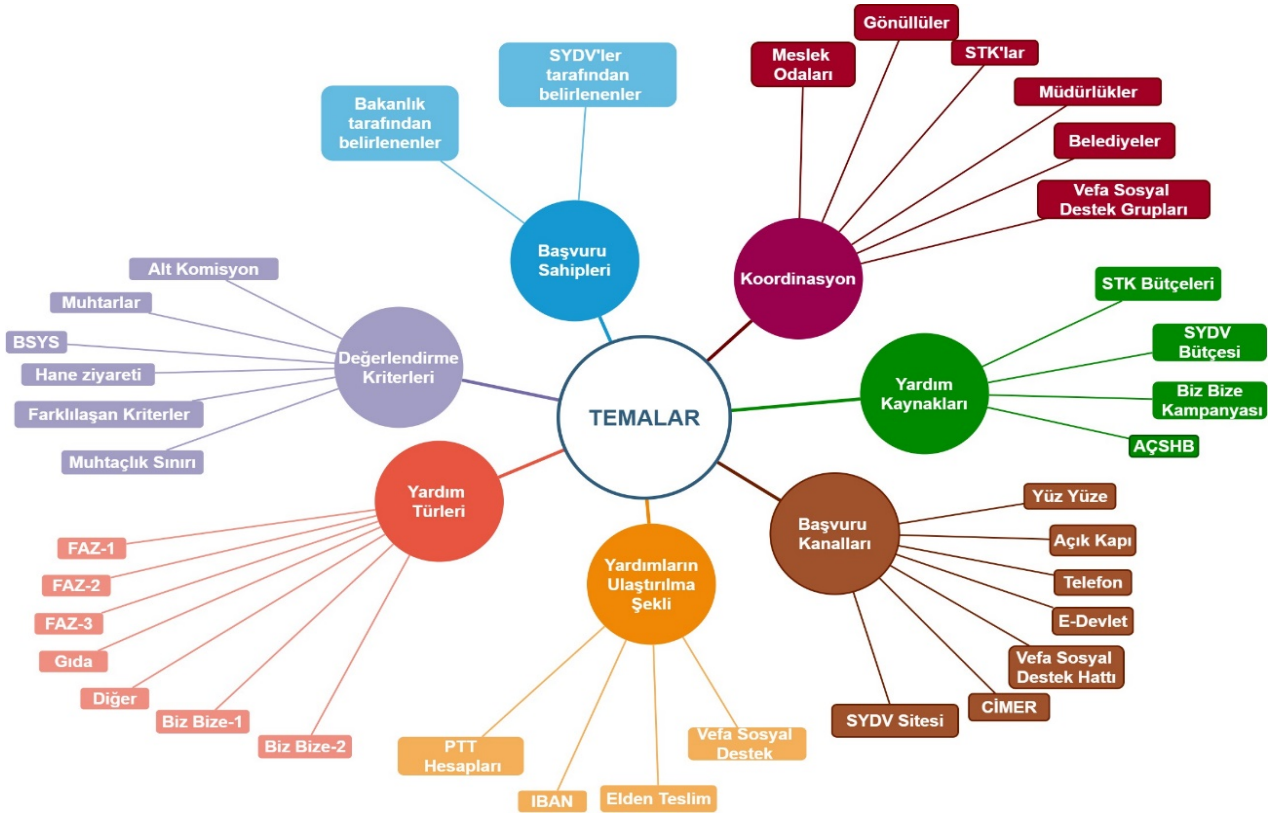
TEMALAR

Başvuru Sahipleri
Bakanlık tarafından belirlenenler
SYDV'ler tarafından belirlenenler

Koordinasyon
Meslek Odaları
Gönüllüler
STK'lar
Müdürlükler
Belediyeler
Vefa Sosyal Destek Grupları

Yardım Kaynakları
STK Bütçeleri
SYDV Bütçesi
Biz Bize Kampanyası
AÇSHB

Başvuru Kanalları
Yüz Yüze
Açık Kapı
Telefon
E-Devlet
Vefa Sosyal Destek Hattı
CİMER
SYDV Sitesi

Yardımların Ulaştırılma Şekli
PTT Hesapları
IBAN
Elden Teslim
Vefa Sosyal Destek

Yardım Türleri
FAZ-1
FAZ-2
FAZ-3
Gıda
Diğer
Biz Bize-1
Biz Bize-2

Değerlendirme Kriterleri
Alt Komisyon
Muhtarlar
BSYS
Hane ziyareti
Farklılaşan Kriterler
Muhtaçlık Sınırı